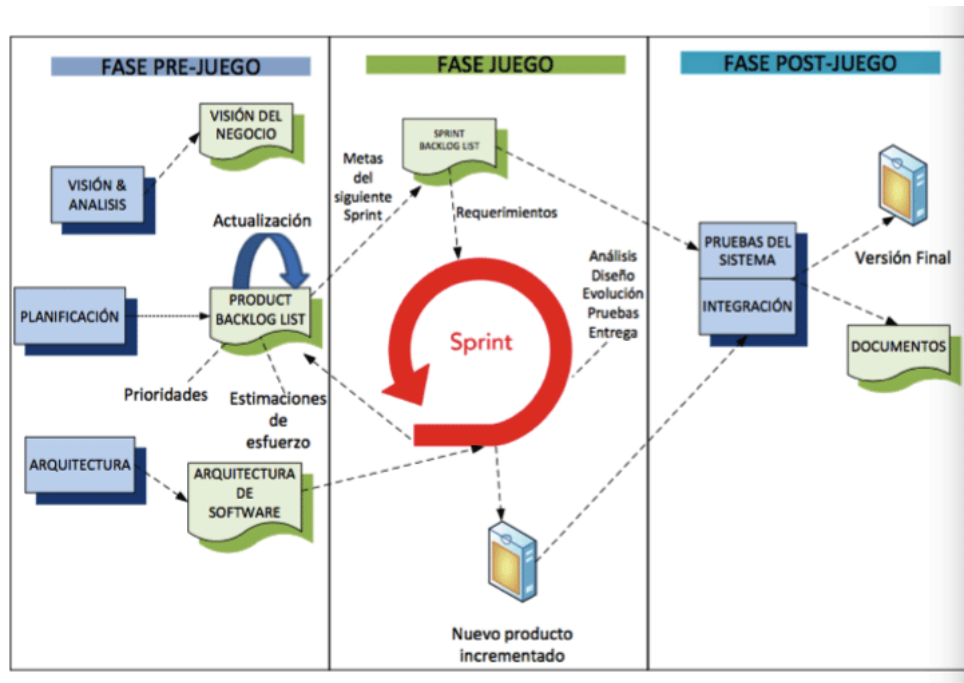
FASE PRE-JUEGO

VISIÓN DEL NEGOCIO

VISIÓN & ANALISIS

Actualización

PLANIFICACIÓN

PRODUCT BACKLOG LIST

Prioridades

Estimaciones de esfuerzo

ARQUITECTURA

ARQUITECTURA DE SOFTWARE

FASE JUEGO

Metas del siguiente Sprint

SPRINT BACKLOG LIST

Requerimientos

Análisis
Diseño
Evolución
Pruebas
Entrega

Sprint

Nuevo producto incrementado

FASE POST-JUEGO

PRUEBAS DEL SISTEMA

INTEGRACIÓN

Versión Final

DOCUMENTOS